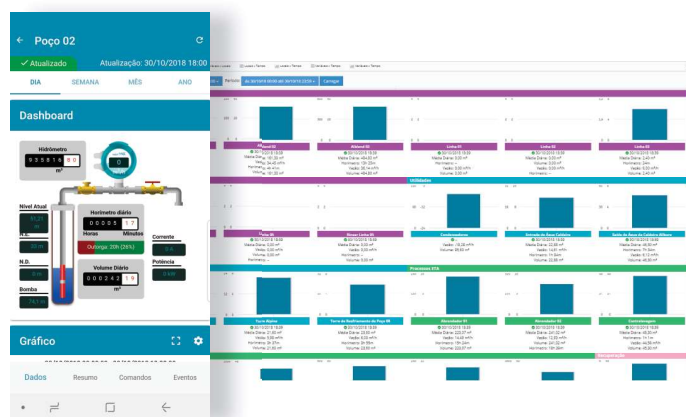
Poço 02

✓ Atualizado

Atualização: 30/10/2018 18:00

DIA

SEMANA

MÊS

ANO

Dashboard

Hidrômetro

9 3 5 8 1 6 . 8 0

$m^3$

0

Nível Atual

N.E.

N.D.

Bomba

Horímetro diário

0 0 0 0 5 : 1 7

Horas

Minutos

Outorga: 20h (26%)

Corrente

Potência

Volume Diário

0 0 0 2 4 2 . 5 9

$m^3$

Gráfico

Dados

Resumo

Comandos

Eventos

Período

Carregar

Utilidades

Processos ETA

Torre Alpino

Torre de Resfriamento do Poço 05

Abrandador 01

Abrandador 02

Contralavagem

Entrada de Água Caldeira

Saída de Água de Caldeira Alfonso

Condensadores

Linha 01

Linha 02

Linha 03

Abtecel 02